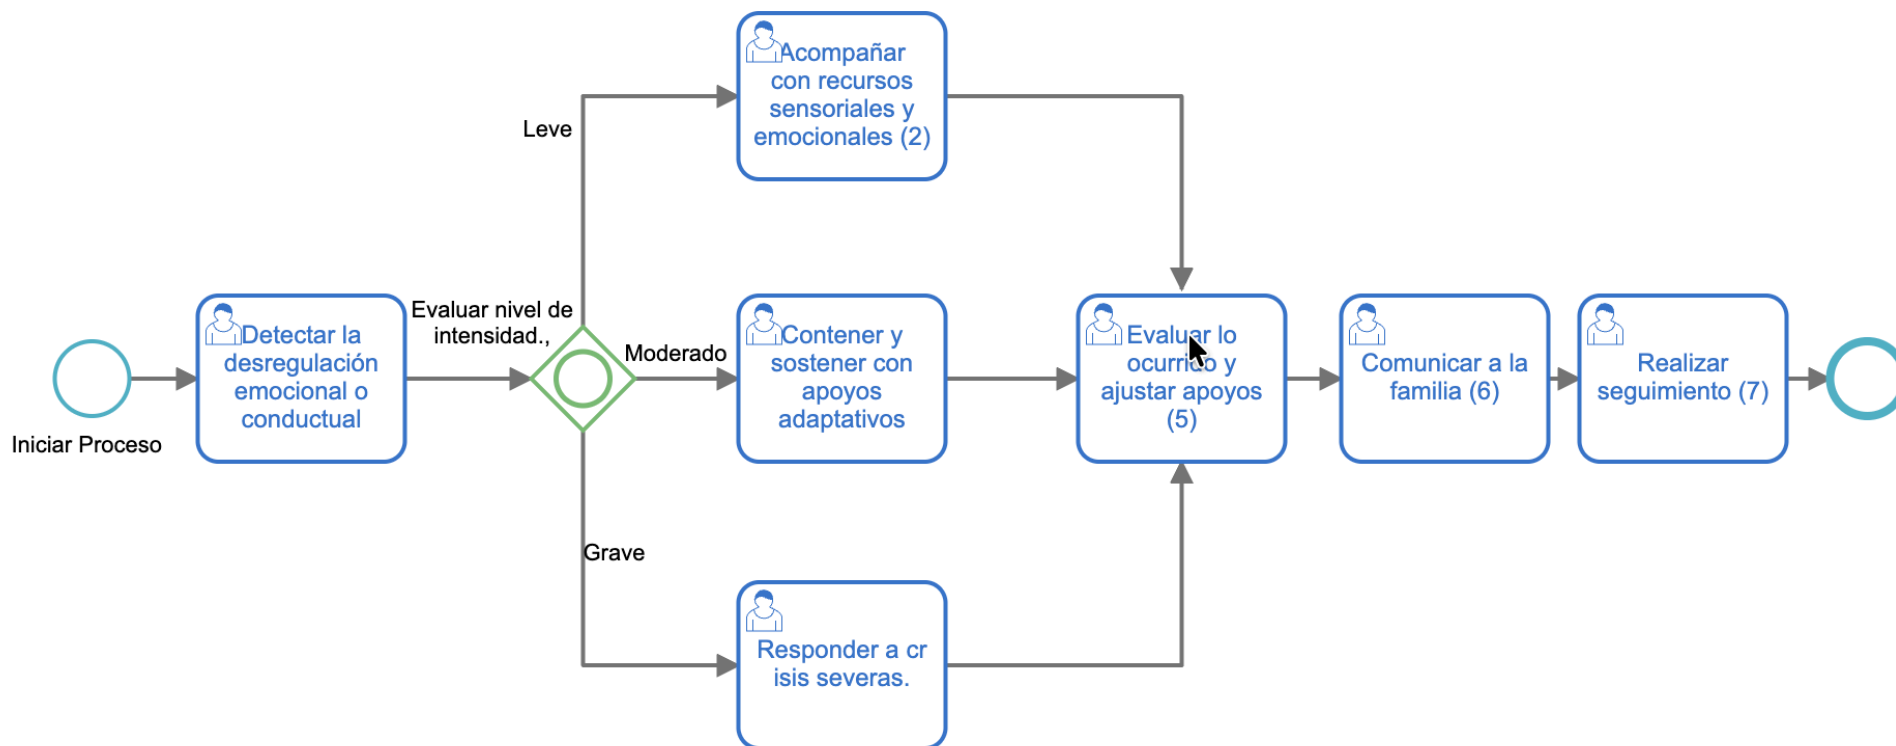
Iniciar Proceso

Detectar la desregulación emocional o conductual

Evaluar nivel de intensidad.,

Leve

Moderado

Grave

Acompañar con recursos sensoriales y emocionales (2)

Contener y sostener con apoyos adaptativos

Responder a cr isis severas.

Evaluar lo ocurrido y ajustar apoyos (5)

Comunicar a la familia (6)

Realizar seguimiento (7)